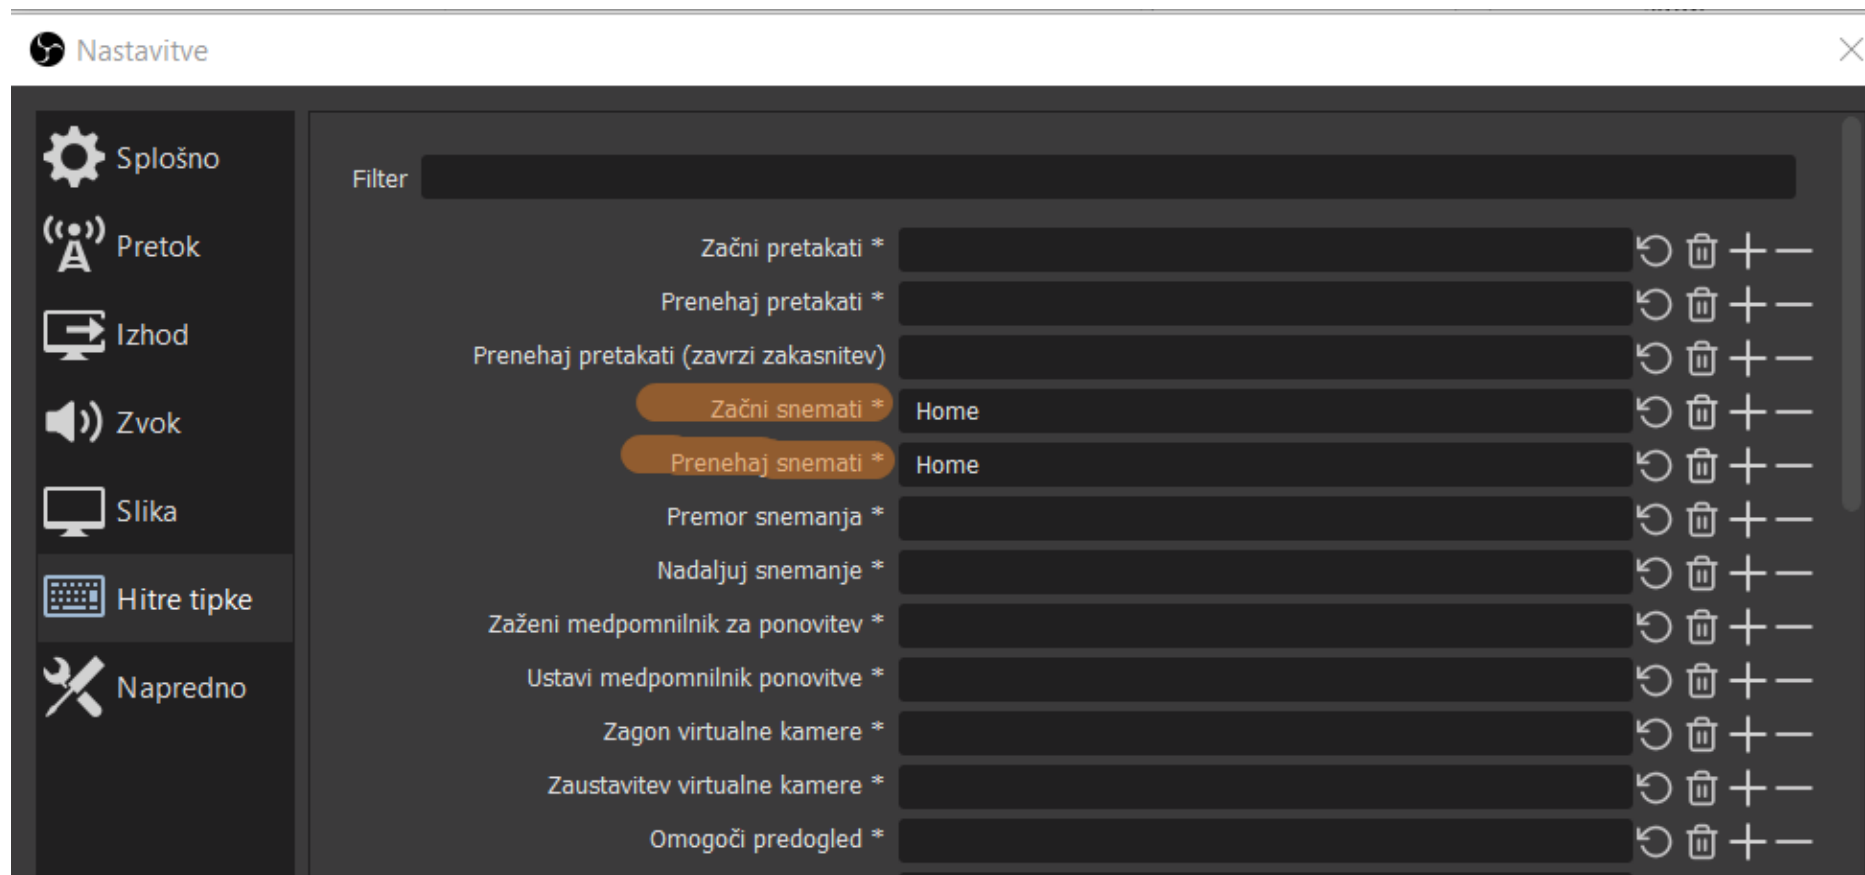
Nastavitve

Splošno
Pretok
Izhod
Zvok
Slika
Hitre tipke
Napredno

Filter

Začni pretakati *
Preneha pretakati *
Preneha pretakati (zavrzi zakasnitev)
Začni snemati * Home
Preneha snemati * Home
Premor snemanja *
Nadaljuj snemanje *
Zaženi medpomnilnik za ponovitev *
Ustavi medpomnilnik ponovitve *
Zagon virtualne kamere *
Zaustavitev virtualne kamere *
Omogoči predogled *